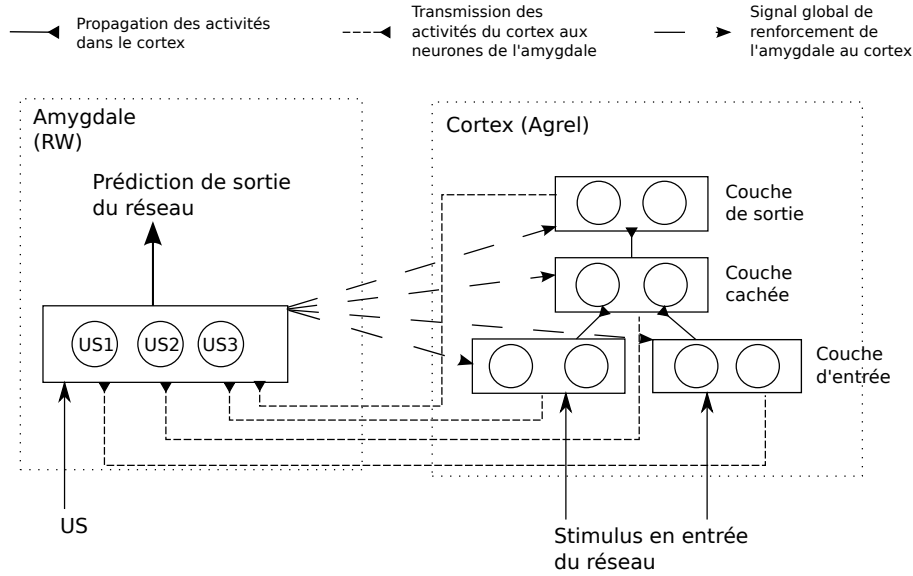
Propagation des activités dans le cortex

Transmission des activités du cortex aux neurones de l'amygdale

Signal global de renforcement de l'amygdale au cortex

Amygdale (RW)

Prédiction de sortie du réseau

US1

US2

US3

US

Cortex (Agrel)

Couche de sortie

Couche cachée

Couche d'entrée

Stimulus en entrée du réseau